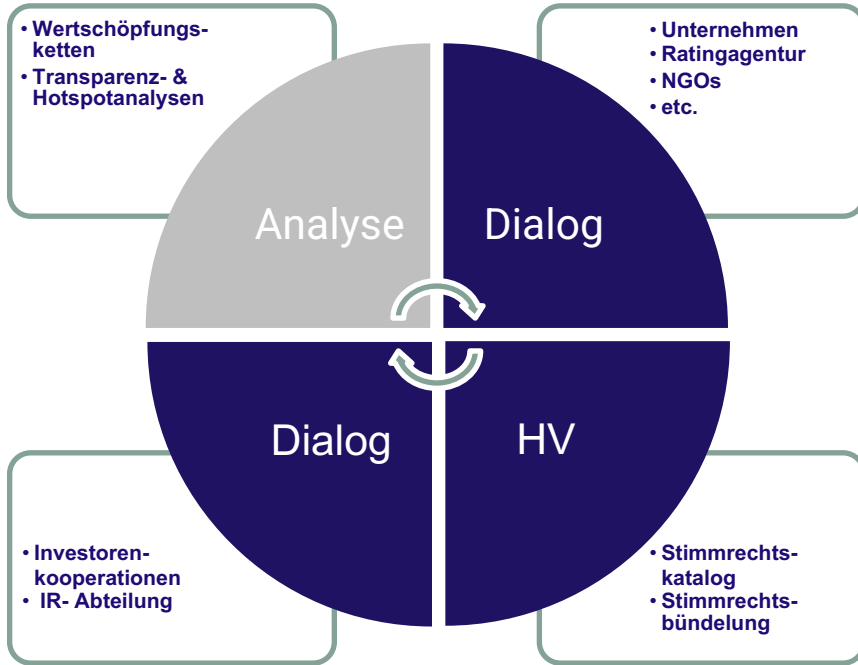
• Wertschöpfungsketten
• Transparenz- & Hotspotanalysen

• Unternehmen
• Ratingagentur
• NGOs
• etc.

Analyse

Dialog

Dialog

HV

• Investorenkooperationen
• IR- Abteilung

• Stimmrechtskatalog
• Stimmrechtsbündelung